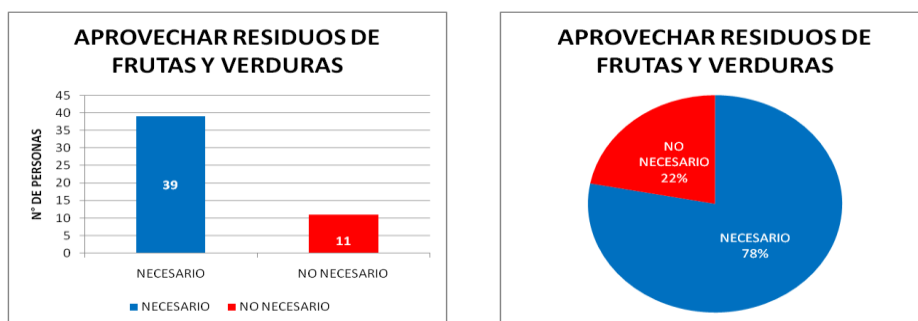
APROVECHAR RESIDUOS DE FRUTAS Y VERDURAS

45
40
35
30
25
20
15
10
5
0

N° DE PERSONAS

39

11

NECESARIO

NO NECESARIO

NECESARIO NO NECESARIO

APROVECHAR RESIDUOS DE FRUTAS Y VERDURAS

NO NECESARIO 22%

NECESARIO 78%